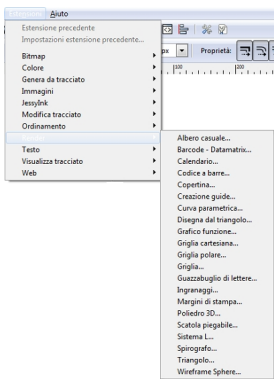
Estensioni Aiuto

Estensione precedente
Impostazioni estensione precedente...
Bitmap
Colore
Genera da tracciato
Immagini
JessyInk
Modifica tracciato
Ordinamento

Testo
Visualizza tracciato
Web

px
Proprietà:
100

Albero casuale...
Barcode - Datamatrix...
Calendario...
Codice a barre...
Copertina...
Creazione guide...
Curva parametrica...
Disegna dal triangolo...
Grafico funzione...
Griglia cartesiana...
Griglia polare...
Griglia...
Guazzabuglio di lettere...
Ingranaggi...
Margini di stampa...
Poliedro 3D...
Scatola piegabile...
Sistema L...
Spirografo...
Triangolo...
Wireframe Sphere...